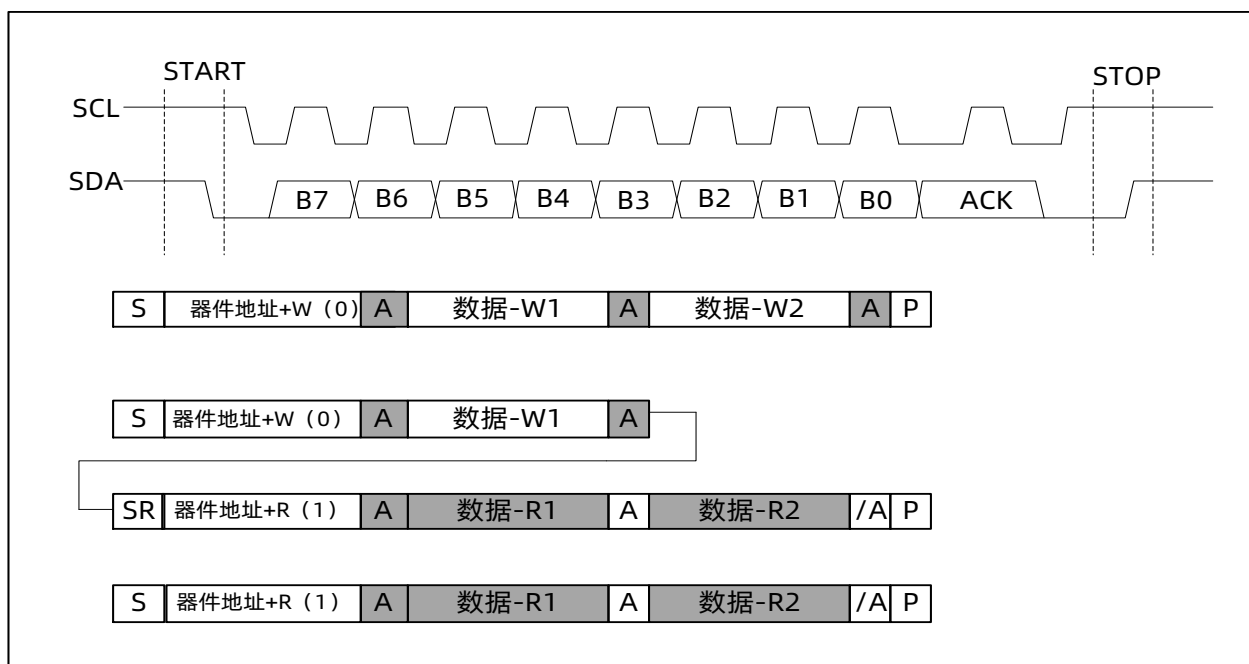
START

STOP

SCL

SDA

B7 B6 B5 B4 B3 B2 B1 B0 ACK

| S | 器件地址+W（0） | A | 数据-W1 | A | 数据-W2 | A | P |
|---|---|---|---|---|---|---|---|

| S | 器件地址+W（0） | A | 数据-W1 | A |
|---|---|---|---|---|

| SR | 器件地址+R（1） | A | 数据-R1 | A | 数据-R2 | /A | P |
|---|---|---|---|---|---|---|---|

| S | 器件地址+R（1） | A | 数据-R1 | A | 数据-R2 | /A | P |
|---|---|---|---|---|---|---|---|